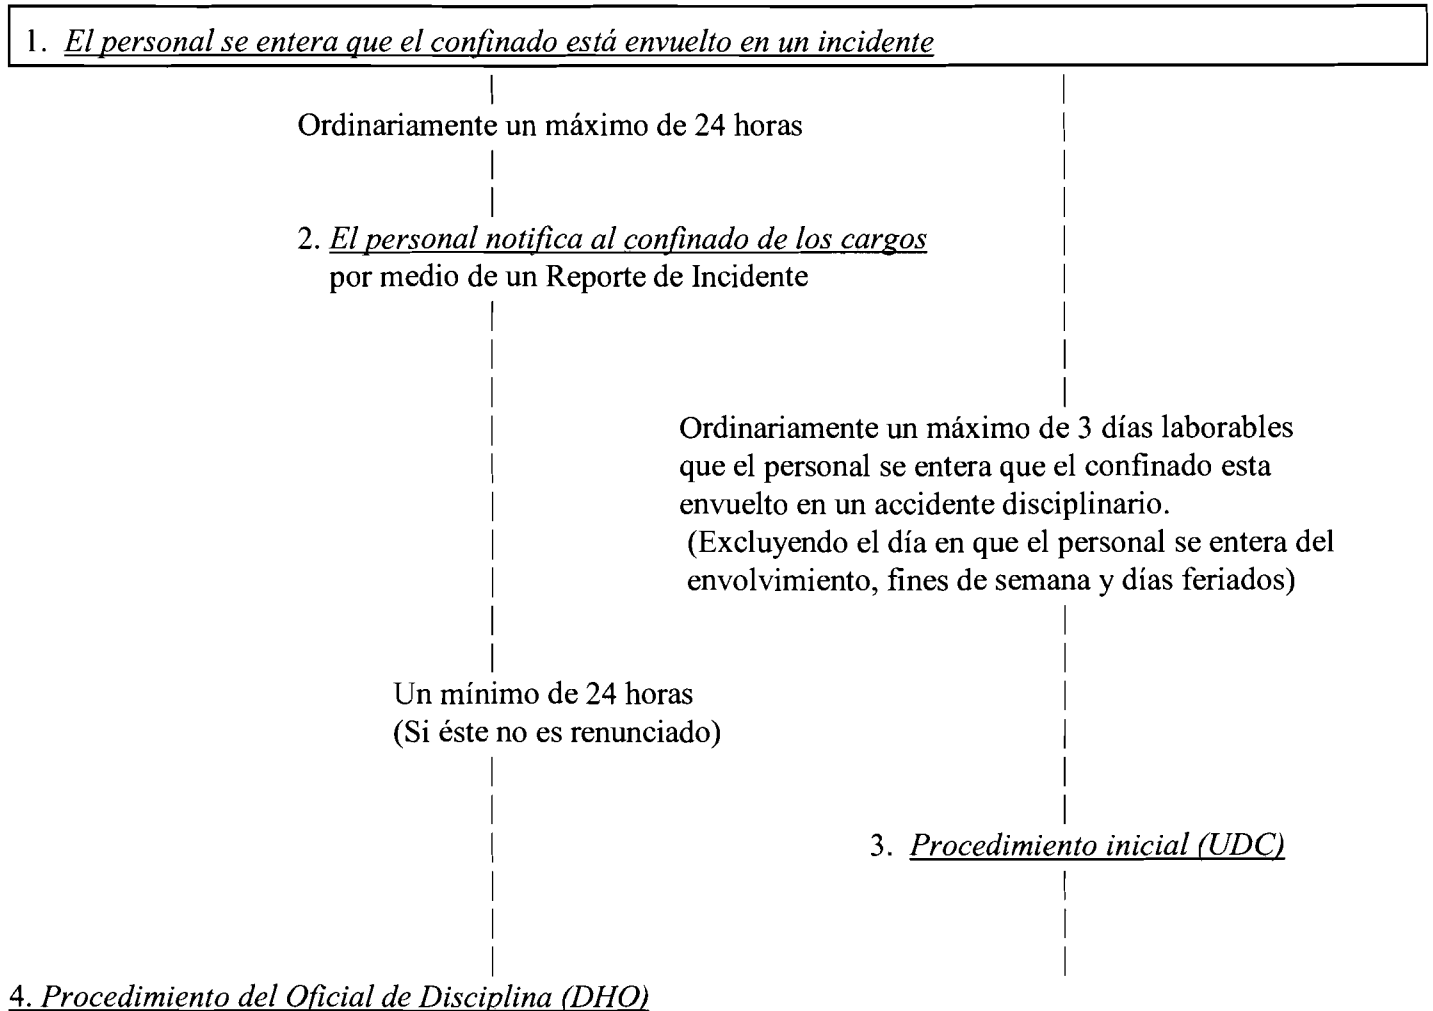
1. El personal se entera que el confinado está envuelto en un incidente

Ordinariamente un máximo de 24 horas

2. El personal notifica al confinado de los cargos por medio de un Reporte de Incidente

Ordinariamente un máximo de 3 días laborables que el personal se entera que el confinado esta envuelto en un accidente disciplinario. (Excluyendo el día en que el personal se entera del envolvimiento, fines de semana y días feriados)

Un mínimo de 24 horas (Si éste no es renunciado)

3. Procedimiento inicial (UDC)

4. Procedimiento del Oficial de Disciplina (DHO)